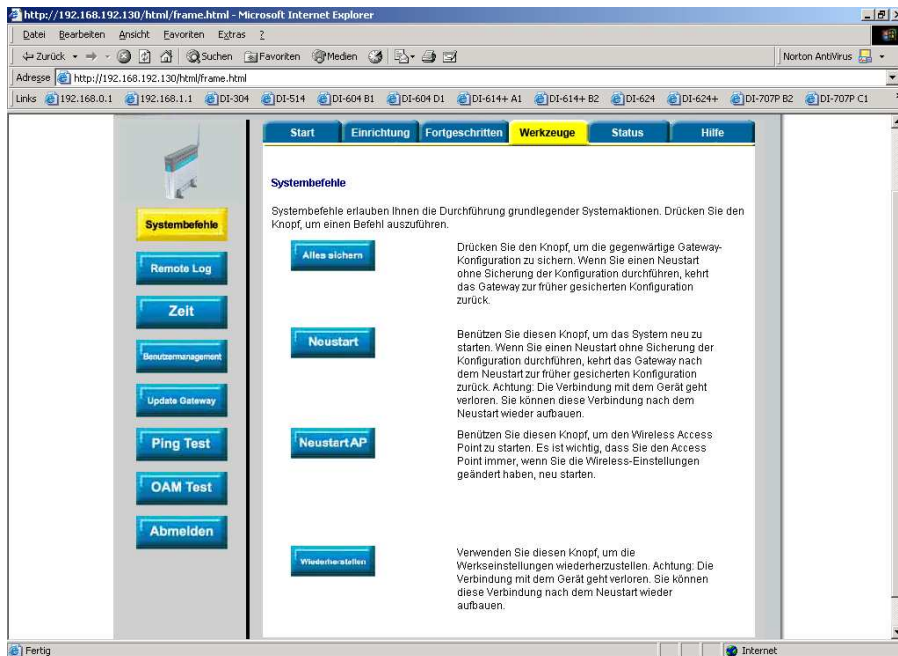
http://192.168.192.130/html/frame.html - Microsoft Internet Explorer

Datei Bearbeiten Ansicht Favoriten Extras ?

Zurück Suchen Favoriten Medien

Norton AntiVirus

Adresse http://192.168.192.130/html/frame.html

Links 192.168.0.1 192.168.1.1 DI-304 DI-514 DI-604 B1 DI-604 D1 DI-614+ A1 DI-614+ B2 DI-624 DI-624+ DI-707P B2 DI-707P C1

Start Einrichtung Fortgeschritten Werkzeuge Status Hilfe

Systembefehle

Remote Log

Zeit

Benutzermanagement

Update Gateway

Ping Test

OAM Test

Abmelden

Systembefehle

Systembefehle erlauben Ihnen die Durchführung grundlegender Systemaktionen. Drücken Sie den Knopf, um einen Befehl auszuführen.

Alles sichern

Drücken Sie den Knopf, um die gegenwärtige Gateway-Konfiguration zu sichern. Wenn Sie einen Neustart ohne Sicherung der Konfiguration durchführen, kehrt das Gateway zur früher gesicherten Konfiguration zurück.

Neustart

Benützen Sie diesen Knopf, um das System neu zu starten. Wenn Sie einen Neustart ohne Sicherung der Konfiguration durchführen, kehrt das Gateway nach dem Neustart zur früher gesicherten Konfiguration zurück. Achtung: Die Verbindung mit dem Gerät geht verloren. Sie können diese Verbindung nach dem Neustart wieder aufbauen.

Neustart AP

Benützen Sie diesen Knopf, um den Wireless Access Point zu starten. Es ist wichtig, dass Sie den Access Point immer, wenn Sie die Wireless-Einstellungen geändert haben, neu starten.

Wiederherstellen

Verwenden Sie diesen Knopf, um die Werkseinstellungen wiederherzustellen. Achtung: Die Verbindung mit dem Gerät geht verloren. Sie können diese Verbindung nach dem Neustart wieder aufbauen.

Fertig

Internet